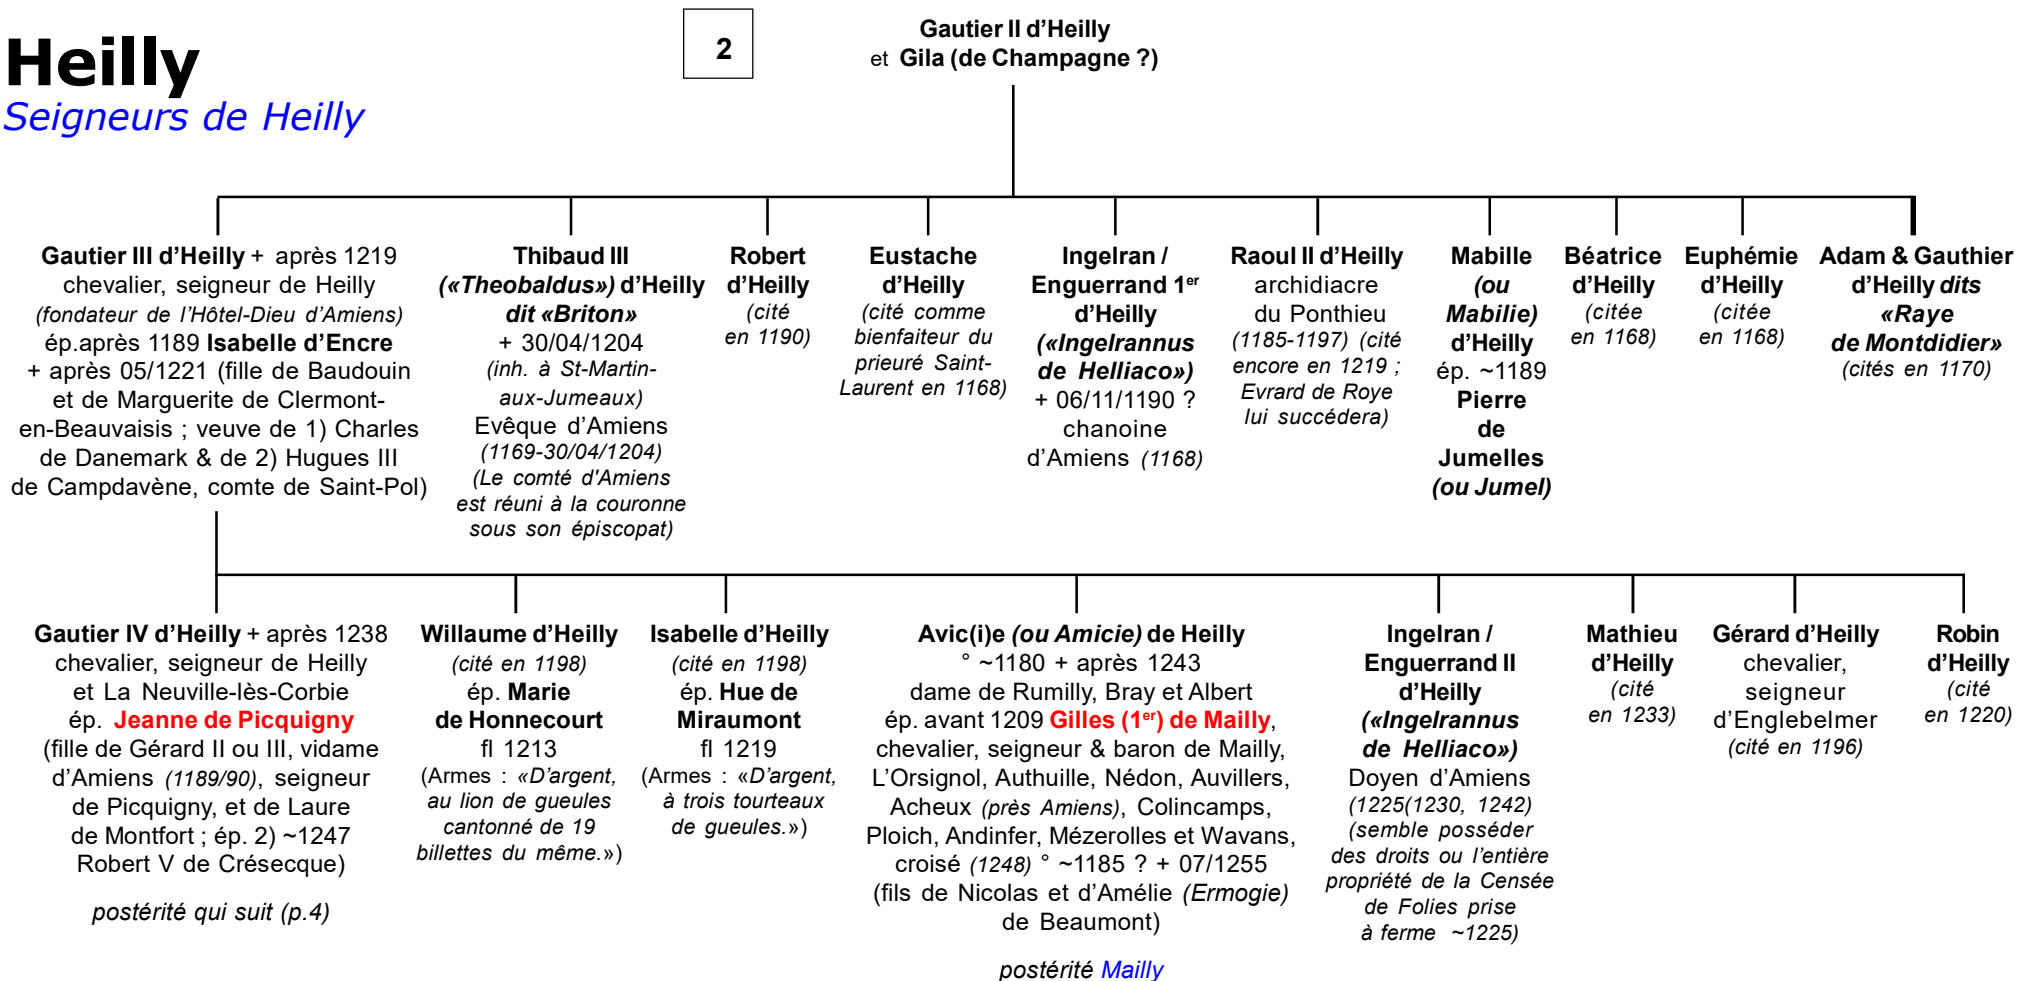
Heilly
Seigneurs de Heilly

2

Gautier II d'Heilly
et Gila (de Champagne ?)

Gautier III d'Heilly + après 1219 chevalier, seigneur de Heilly (fondateur de l'Hôtel-Dieu d'Amiens) ép.après 1189 Isabelle d'Encre + après 05/1221 (fille de Baudouin et de Marguerite de Clermont-en-Beauvaisis ; veuve de 1) Charles de Danemark & de 2) Hugues III de Campdavène, comte de Saint-Pol)

Thibaud III («Theobaldus») d'Heilly dit «Briton» + 30/04/1204 (inh. à St-Martin-aux-Jumeaux) Evêque d'Amiens (1169-30/04/1204) (Le comté d'Amiens est réuni à la couronne sous son épiscopat)

Robert d'Heilly (cité en 1190)

Eustache d'Heilly (cité comme bienfaiteur du prieuré Saint-Laurent en 1168)

Ingelran / Enguerrand 1$^{er}$ d'Heilly («Ingelrannus de Helliaco») + 06/11/1190 ? chanoine d'Amiens (1168)

Raoul II d'Heilly archidiacre du Ponthieu (1185-1197) (cité encore en 1219 ; Evrard de Roye lui succédera)

Mabille (ou Mabilie) d'Heilly ép. ~1189 Pierre de Jumelles (ou Jumel)

Béatrice d'Heilly (citée en 1168)

Euphémie d'Heilly (citée en 1168)

Adam & Gauthier d'Heilly dits «Raye de Montdidier» (cités en 1170)

Gautier IV d'Heilly + après 1238 chevalier, seigneur de Heilly et La Neuville-lès-Corbie ép. Jeanne de Picquigny (fille de Gérard II ou III, vidame d'Amiens (1189/90), seigneur de Picquigny, et de Laure de Montfort ; ép. 2) ~1247 Robert V de Crésecque)

postérité qui suit (p.4)

Willaume d'Heilly (cité en 1198) ép. Marie de Honnecourt fl 1213 (Armes : «D'argent, au lion de gueules cantonné de 19 billettes du même.»)

Isabelle d'Heilly (cité en 1198) ép. Hue de Miraumont fl 1219 (Armes : «D'argent, à trois tourteaux de gueules.»)

Avic(i)e (ou Amicie) de Heilly ° ~1180 + après 1243 dame de Rumilly, Bray et Albert ép. avant 1209 Gilles (1$^{er}$) de Mailly, chevalier, seigneur & baron de Mailly, L'Orsignol, Authuille, Nédon, Auvillers, Acheux (près Amiens), Colincamps, Ploich, Andinfer, Mézerolles et Wavans, croisé (1248) ° ~1185 ? + 07/1255 (fils de Nicolas et d'Amélie (Ermogie) de Beaumont)

postérité Mailly

Ingelran / Enguerrand II d'Heilly («Ingelrannus de Helliaco») Doyen d'Amiens (1225(1230, 1242) (semble posséder des droits ou l'entière propriété de la Censée de Folies prise à ferme ~1225)

Mathieu d'Heilly (cité en 1233)

Gérard d'Heilly chevalier, seigneur d'Englebelmer (cité en 1196)

Robin d'Heilly (cité en 1220)